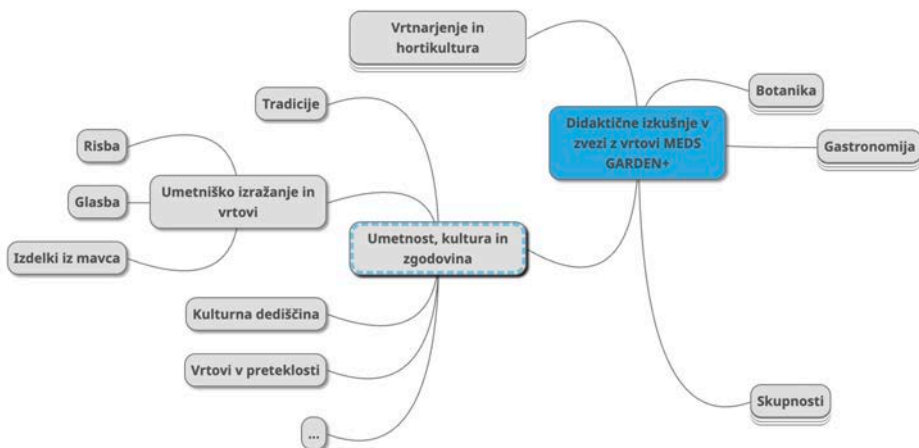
Didaktične izkušnje v zvezi z vrtovi MEDS GARDEN+

Vrtnarjenje in hortikultura

Botanika

Gastronomija

Skupnosti

Umetnost, kultura in zgodovina

Tradicije

Umetniško izražanje in vrtovi

Risba

Glasba

Izdelki iz mavca

Kulturna dediščina

Vrtovi v preteklosti

...